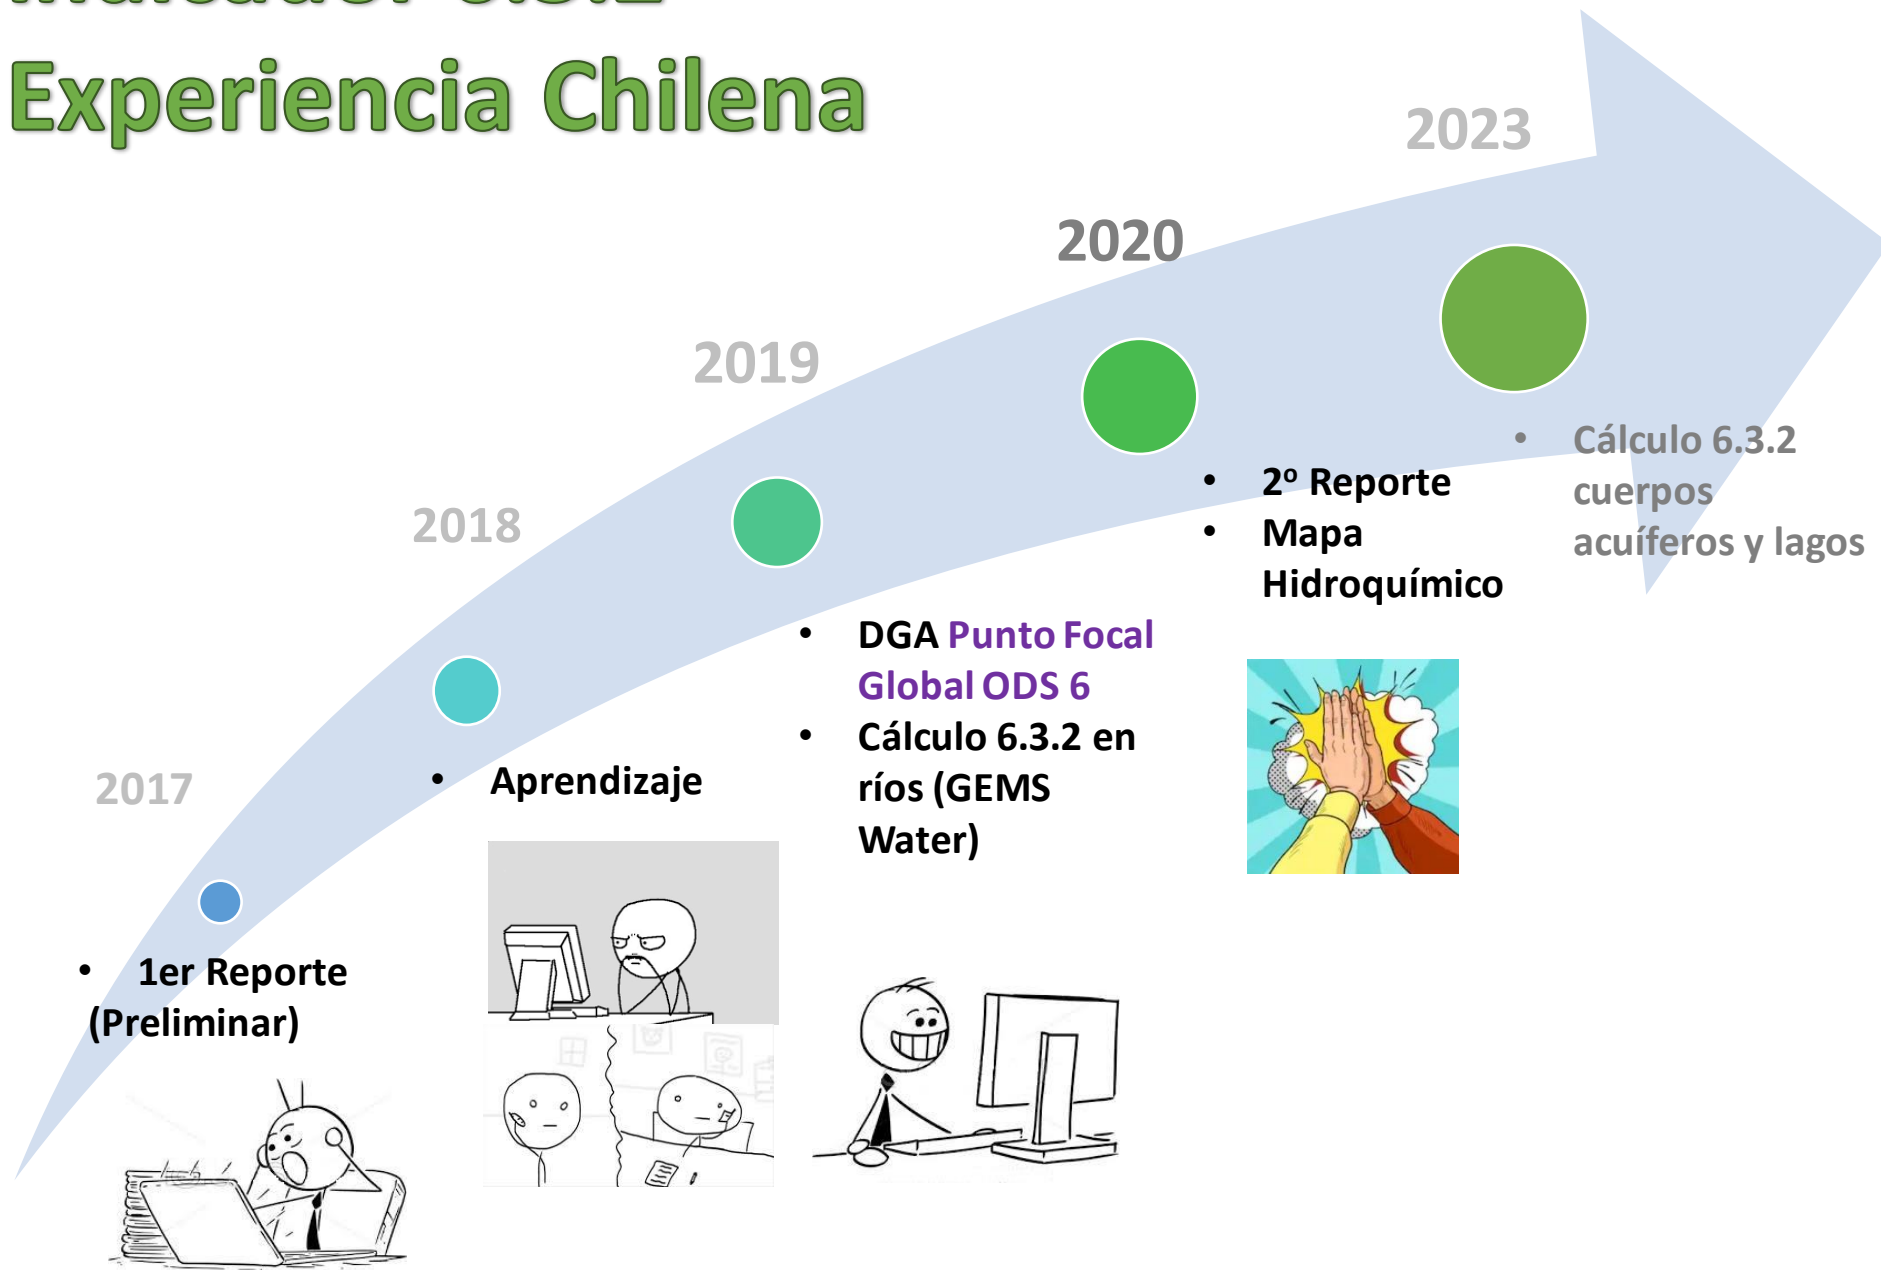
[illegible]

Experiencia Chilena

2023

2020

2019

2018

2017

- Cálculo 6.3.2 cuerpos acuíferos y lagos

- 2º Reporte
- Mapa Hidroquímico

- DGA Punto Focal Global ODS 6
- Cálculo 6.3.2 en ríos (GEMS Water)

- Aprendizaje

- 1er Reporte (Preliminar)